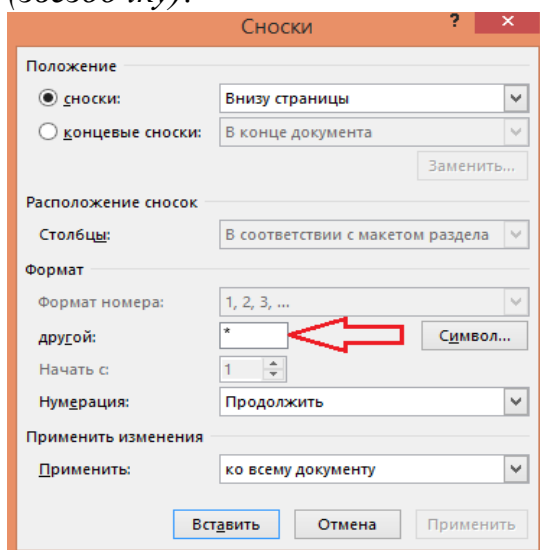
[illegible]

Сноски

?

Положение

сноски: Внизу страницы

концевые сноски: В конце документа

Заменить...

Расположение сносок

Столбцы: В соответствии с макетом раздела

Формат

Формат номера: 1, 2, 3, ...

другой: *

Символ...

Начать с: 1

Нумерация: Продолжить

Применить изменения

Применить: ко всему документу

Вставить Отмена Применить